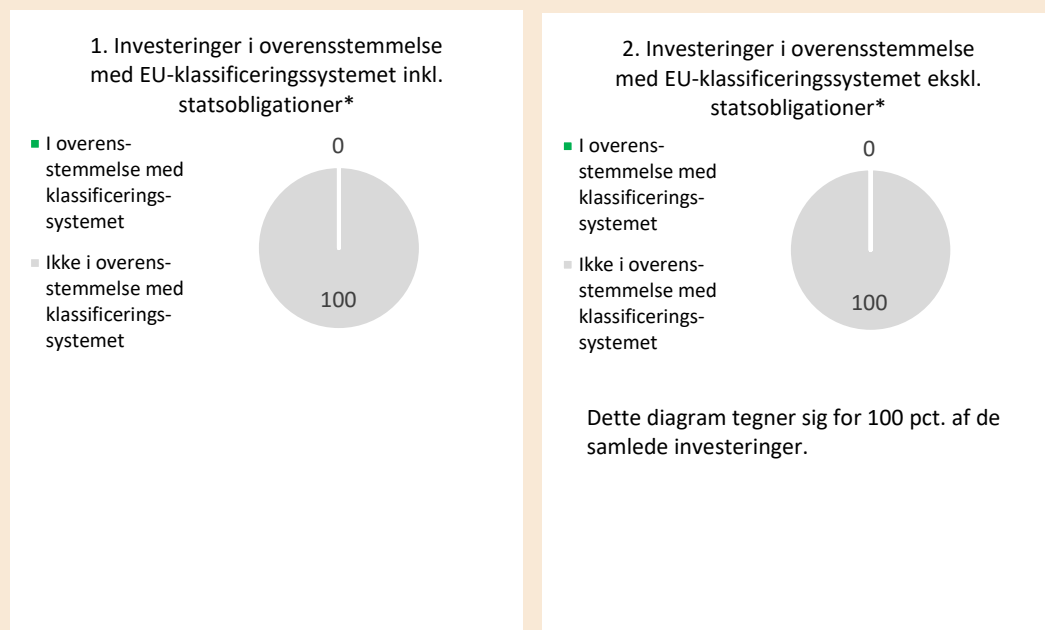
1. Investeringer i overensstemmelse med EU-klassificeringssystemet inkl. statsobligationer*

I overensstemmelse med klassificeringssystemet

Ikke i overensstemmelse med klassificeringssystemet

0

100

2. Investeringer i overensstemmelse med EU-klassificeringssystemet ekskl. statsobligationer*

I overensstemmelse med klassificeringssystemet

Ikke i overensstemmelse med klassificeringssystemet

0

100

Dette diagram tegner sig for 100 pct. af de samlede investeringer.